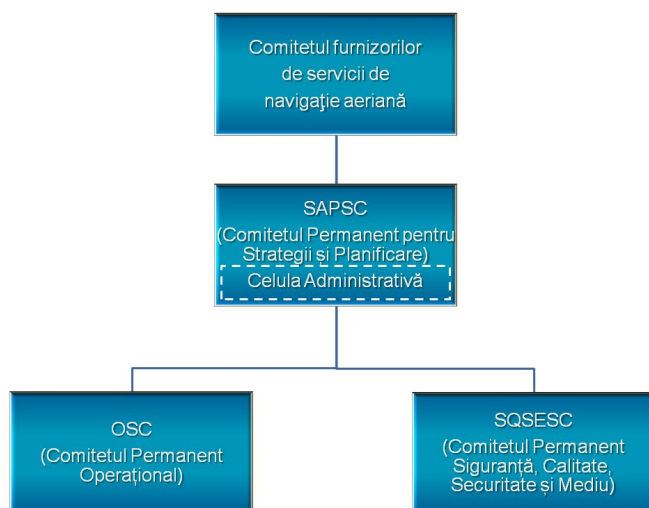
Comitetul furnizorilor de servicii de navigaţie aeriană

SAPSC
(Comitetul Permanent pentru Strategii și Planificare)
Celula Administrativă

OSC
(Comitetul Permanent Operațional)

SQSESC
(Comitetul Permanent Siguranță, Calitate, Securitate și Mediu)